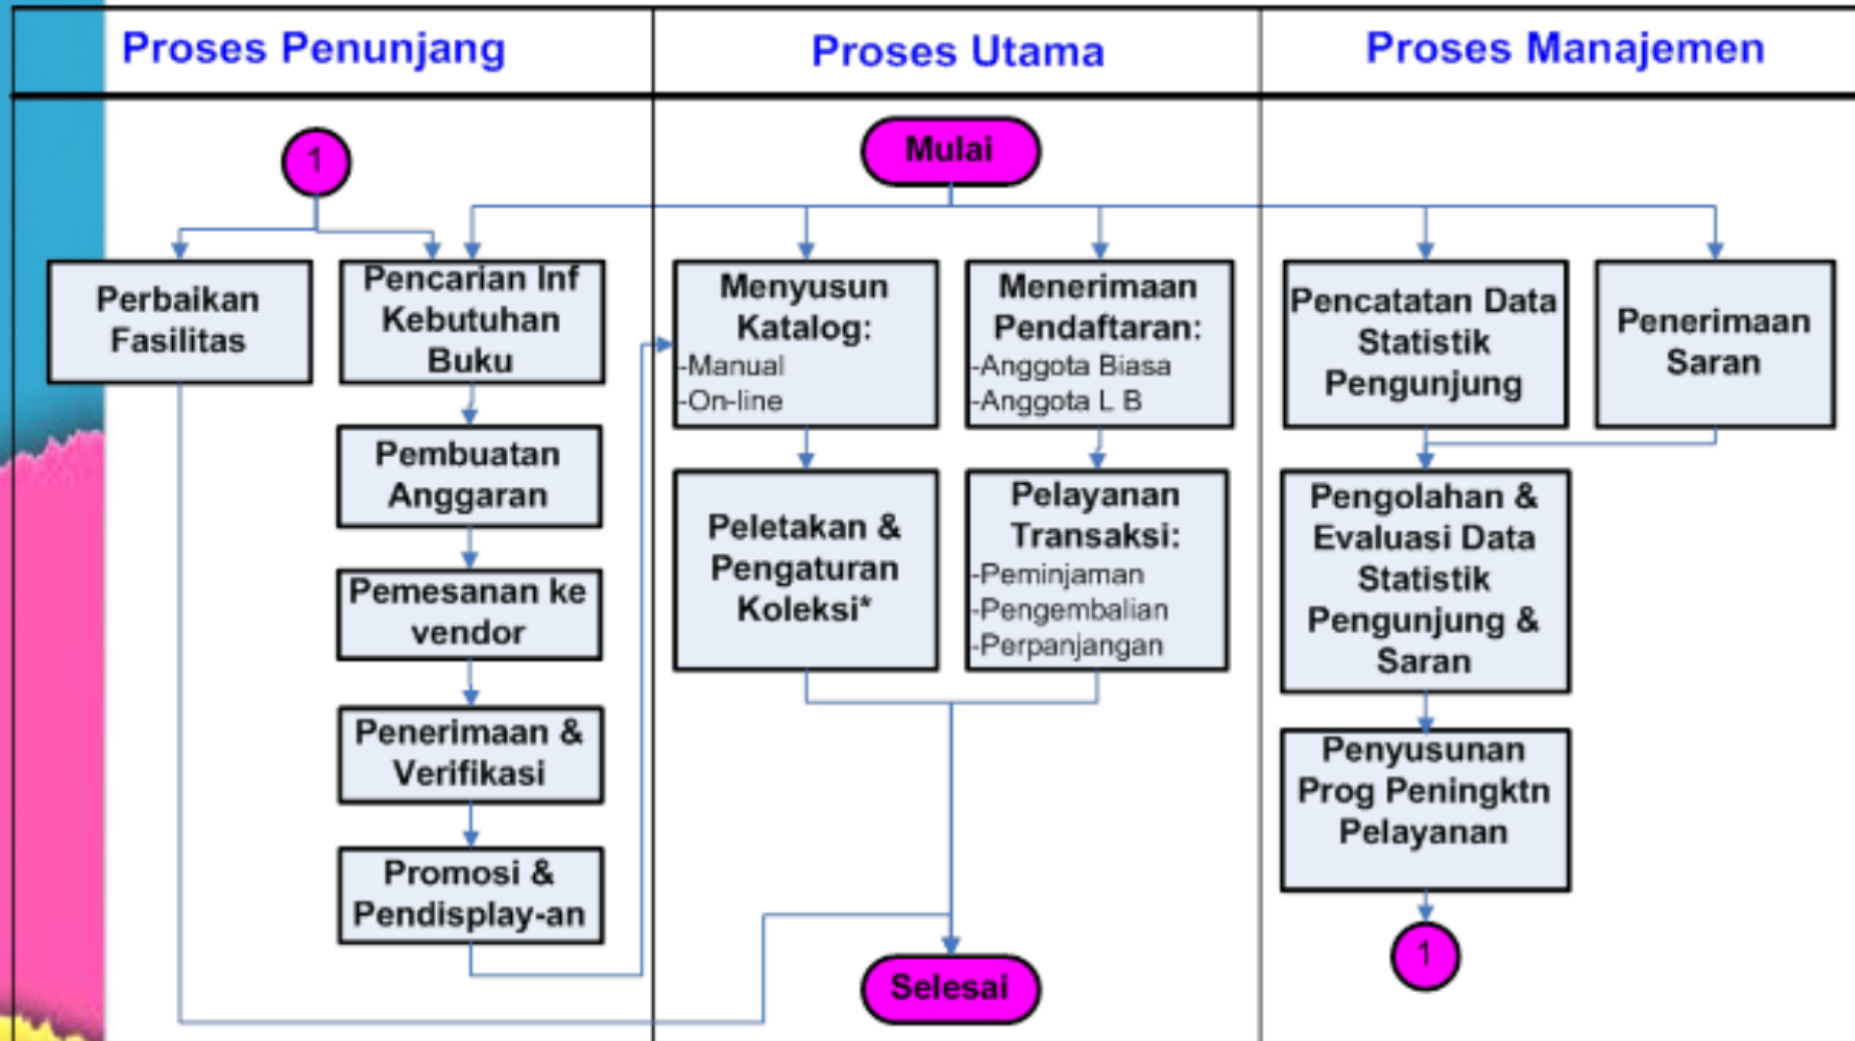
Proses Penunjang

1

Perbaikan Fasilitas

Pencarian Inf Kebutuhan Buku

Pembuatan Anggaran

Pemesanan ke vendor

Penerimaan & Verifikasi

Promosi & Pendisplay-an

Proses Utama

Mulai

Menyusun Katalog:
-Manual
-On-line

Menerimaan Pendaftaran:
-Anggota Biasa
-Anggota L B

Peletakan & Pengaturan Koleksi*

Pelayanan Transaksi:
-Peminjaman
-Pengembalian
-Perpanjangan

Selesai

Proses Manajemen

Pencatatan Data Statistik Pengunjung

Penerimaan Saran

Pengolahan & Evaluasi Data Statistik Pengunjung & Saran

Penyusunan Prog Peningktn Pelayanan

1